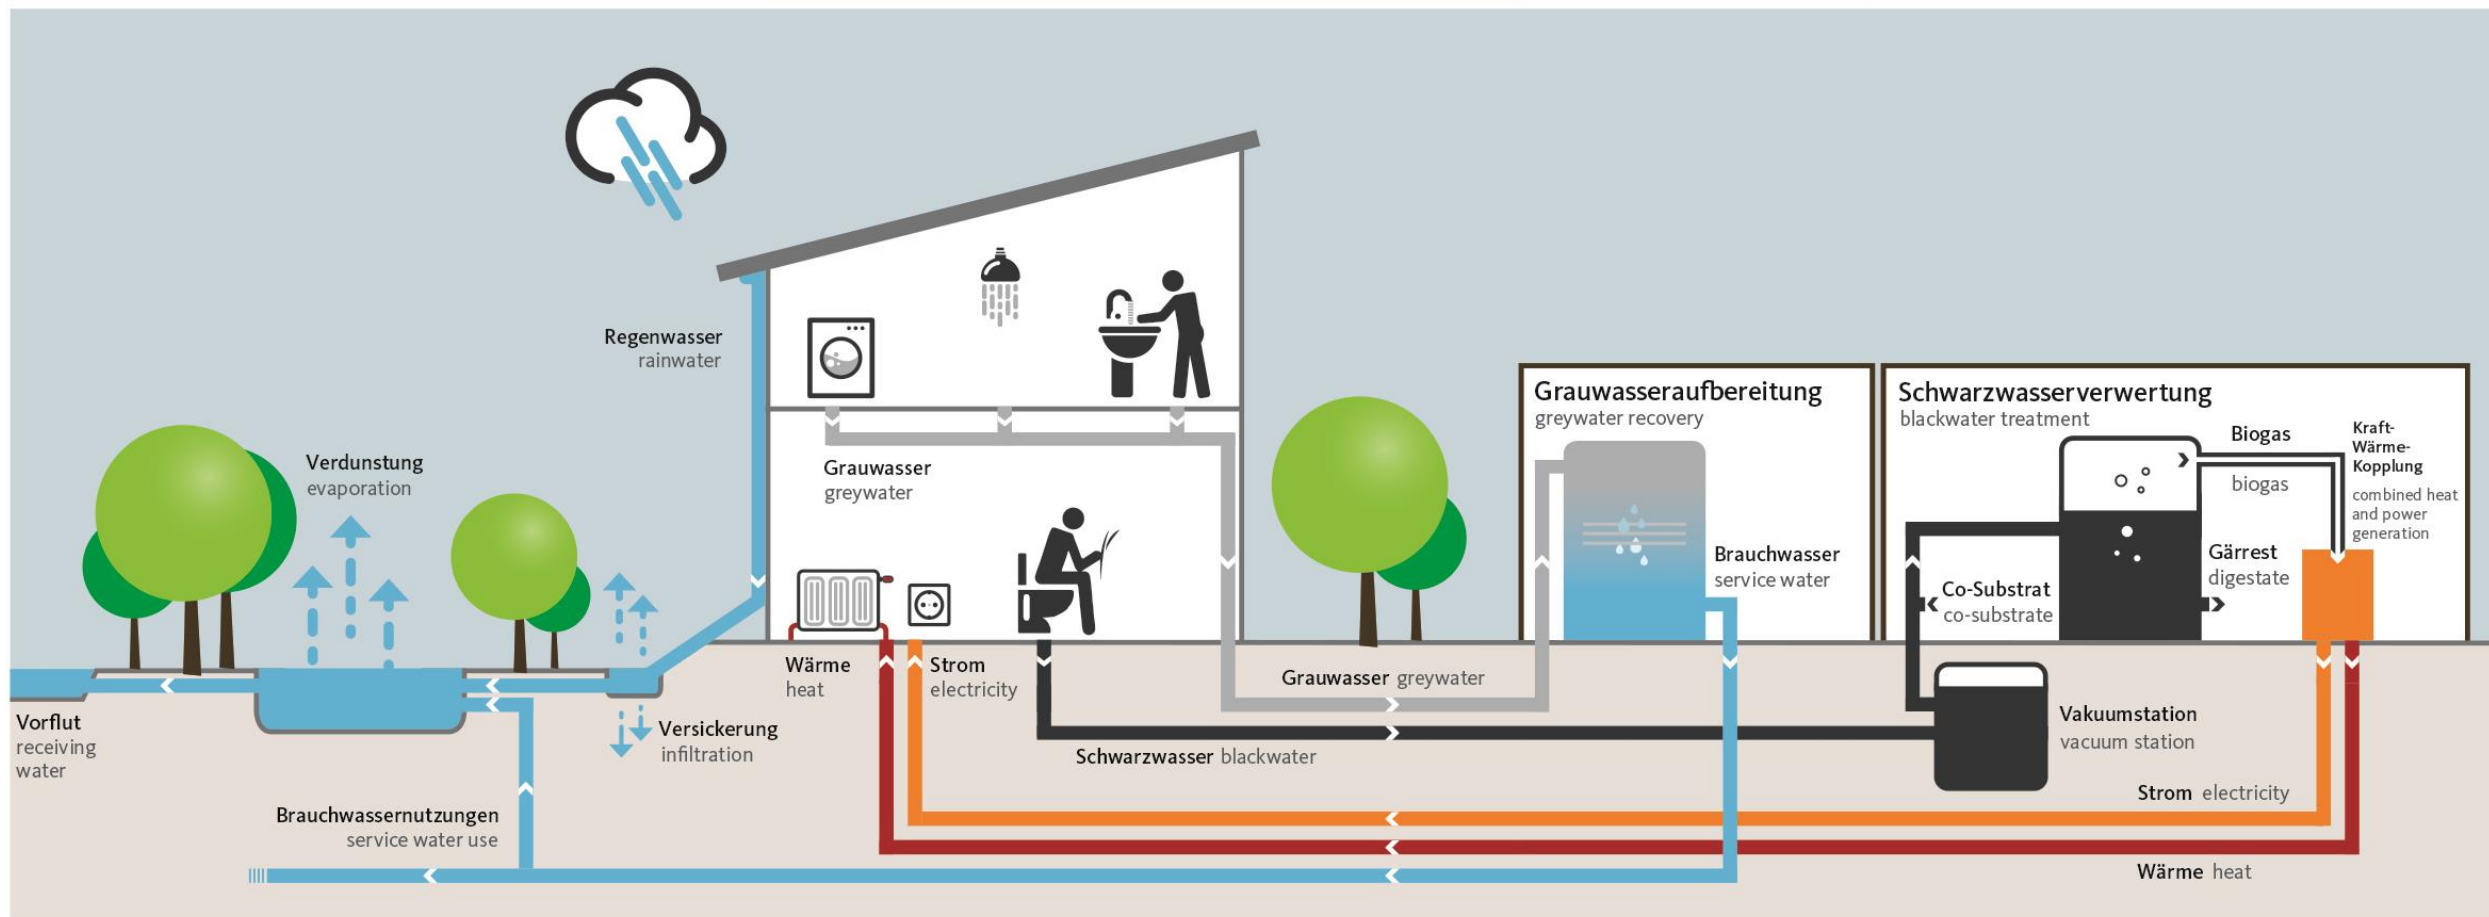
Regenwasser
rainwater

Verdunstung
evaporation

Grauwasser
greywater

Grauwasseraufbereitung
greywater recovery

Brauchwasser
service water

Schwarzwasserverwertung
blackwater treatment

Biogas
biogas

Kraft-Wärme-Kopplung
combined heat and power generation

Gärrest
digestate

Co-Substrat
co-substrate

Wärme
heat

Strom
electricity

Grauwasser greywater

Vorflut
receiving water

Versickerung
infiltration

Schwarzwasser blackwater

Vakuumstation
vacuum station

Strom electricity

Brauchwassernutzungen
service water use

Wärme heat